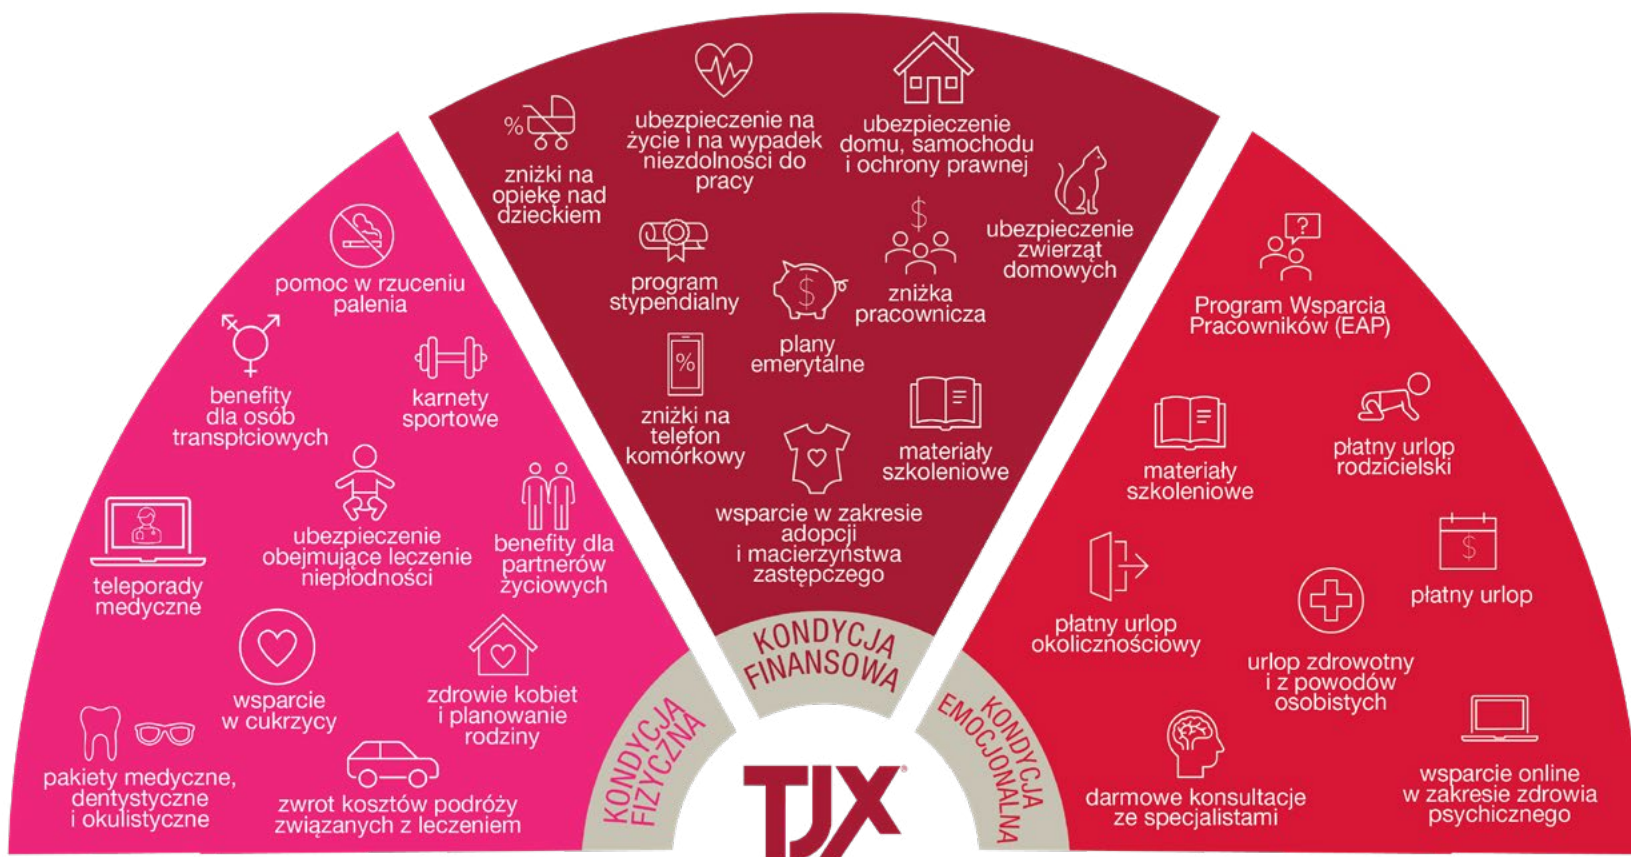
zniżki na opiekę nad dzieckiem

ubezpieczenie na życie i na wypadek niezdolności do pracy

ubezpieczenie domu, samochodu i ochrony prawnej

ubezpieczenie zwierząt domowych

program stypendialny

plany emerytalne

zniżka pracownicza

zniżki na telefon komórkowy

materiały szkoleniowe

wsparcie w zakresie adopcji i macierzyństwa zastępczego

pomoc w rzuceniu palenia

benefity dla osób transpłciowych

karnety sportowe

ubezpieczenie obejmujące leczenie niepłodności

benefity dla partnerów życiowych

teleporady medyczne

wsparcie w cukrzycy

zdrowie kobiet i planowanie rodziny

pakiety medyczne, dentystyczne i okulistyczne

zwrot kosztów podróży związanych z leczeniem

Program Wsparcia Pracowników (EAP)

materiały szkoleniowe

płatny urlop rodzicielski

płatny urlop

płatny urlop okolicznościowy

urlop zdrowotny i z powodów osobistych

darmowe konsultacje ze specjalistami

wsparcie online w zakresie zdrowia psychicznego

KONDYCJA FIZYCZNA

KONDYCJA FINANSOWA

KONDYCJA EMOCJONALNA

TJX